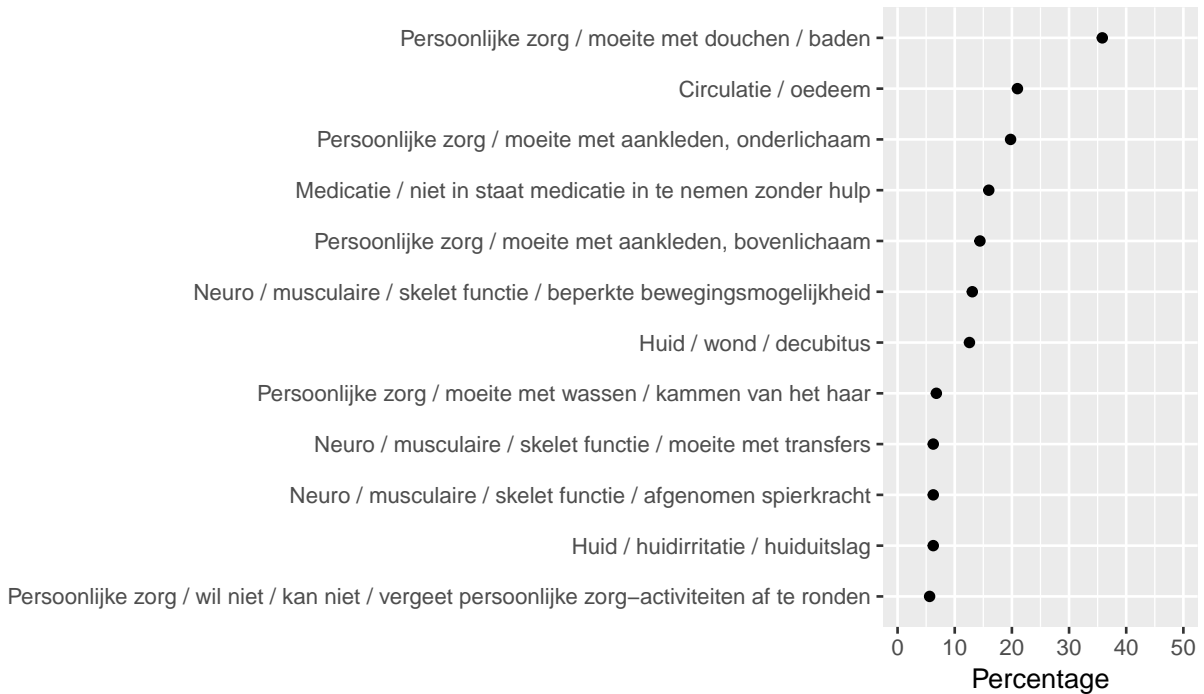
Persoonlijke zorg / moeite met douchen / baden
Circulatie / oedeem
Persoonlijke zorg / moeite met aankleden, onderlichaam
Medicatie / niet in staat medicatie in te nemen zonder hulp
Persoonlijke zorg / moeite met aankleden, bovenlichaam
Neuro / musculaire / skelet functie / beperkte bewegingsmogelijkheid
Huid / wond / decubitus
Persoonlijke zorg / moeite met wassen / kammen van het haar
Neuro / musculaire / skelet functie / moeite met transfers
Neuro / musculaire / skelet functie / afgenomen spierkracht
Huid / huidirritatie / huiduitslag
Persoonlijke zorg / wil niet / kan niet / vergeet persoonlijke zorg−activiteiten af te ronden

0 10 20 30 40 50
Percentage